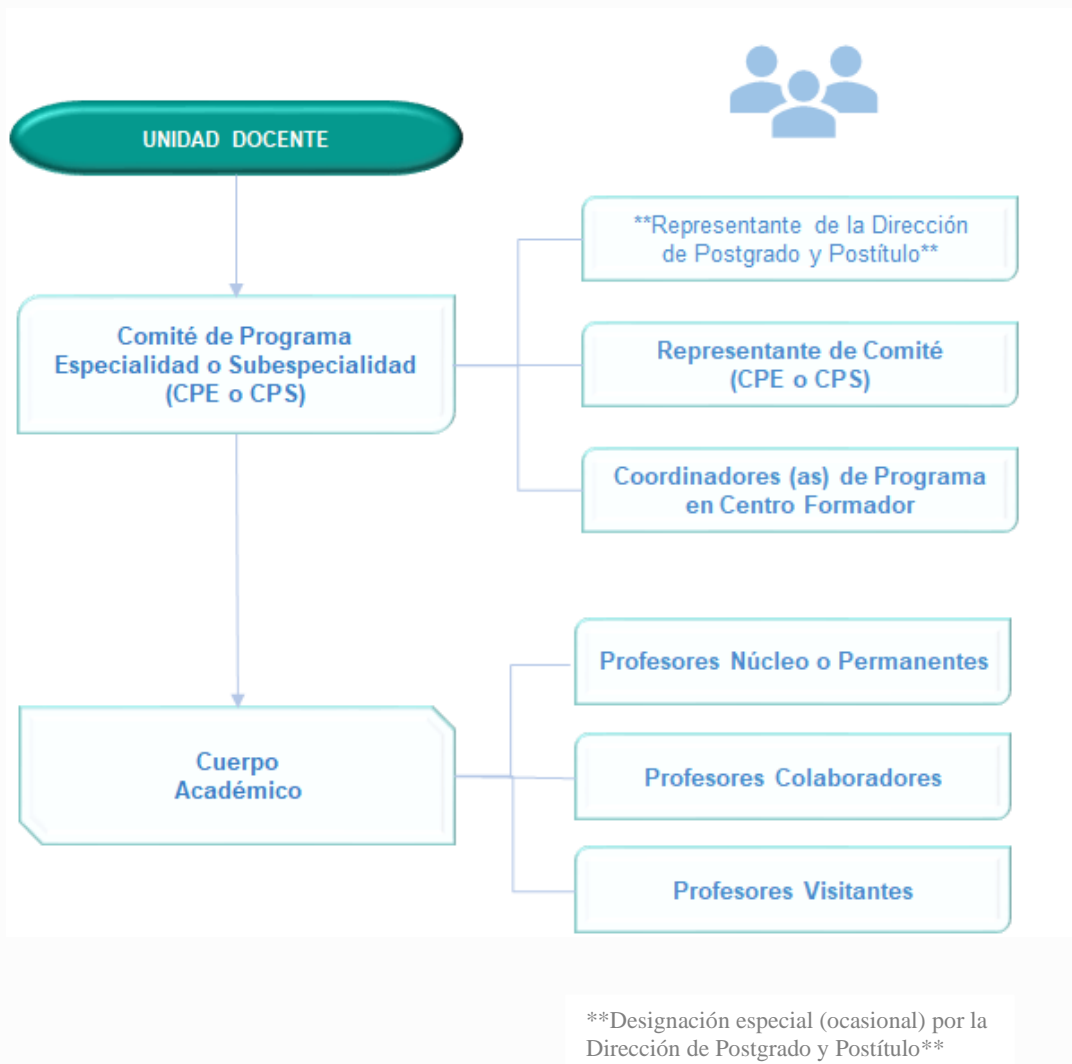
UNIDAD DOCENTE

Comité de Programa Especialidad o Subespecialidad (CPE o CPS)

**Representante de la Dirección de Postgrado y Postítulo**

Representante de Comité (CPE o CPS)

Coordinadores (as) de Programa en Centro Formador

Cuerpo Académico

Profesores Núcleo o Permanentes

Profesores Colaboradores

Profesores Visitantes

**Designación especial (ocasional) por la Dirección de Postgrado y Postítulo**